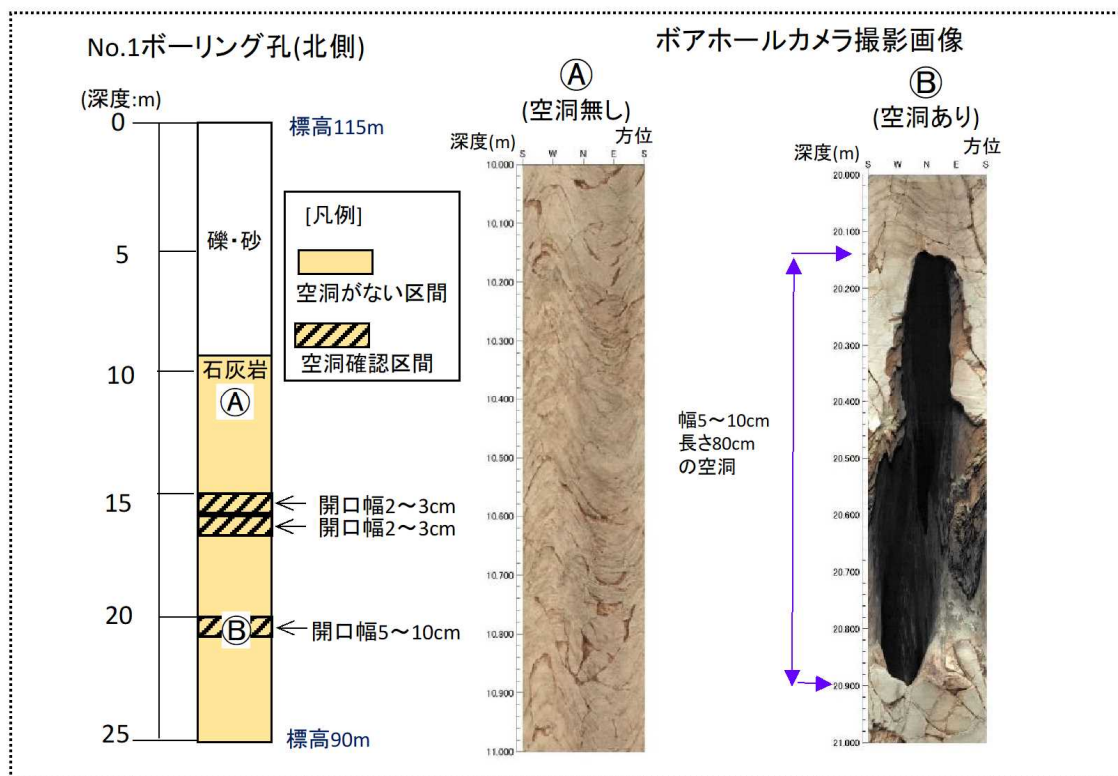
No.1ボーリング孔(北側)

(深度:m)
0
5
10
15
20
25

標高115m
礫・砂
石灰岩
Ⓐ
Ⓑ
標高90m

[凡例]
空洞がない区間
空洞確認区間

開口幅2～3cm
開口幅2～3cm
開口幅5～10cm

ボアホールカメラ撮影画像

Ⓐ
(空洞無し)
深度(m)
方位
S W N E S
10.000
10.100
10.200
10.300
10.400
10.500
10.600
10.700
10.800
10.900
11.000

幅5～10cm
長さ80cm
の空洞

Ⓑ
(空洞あり)
深度(m)
方位
S W N E S
20.000
20.100
20.200
20.300
20.400
20.500
20.600
20.700
20.800
20.900
21.000